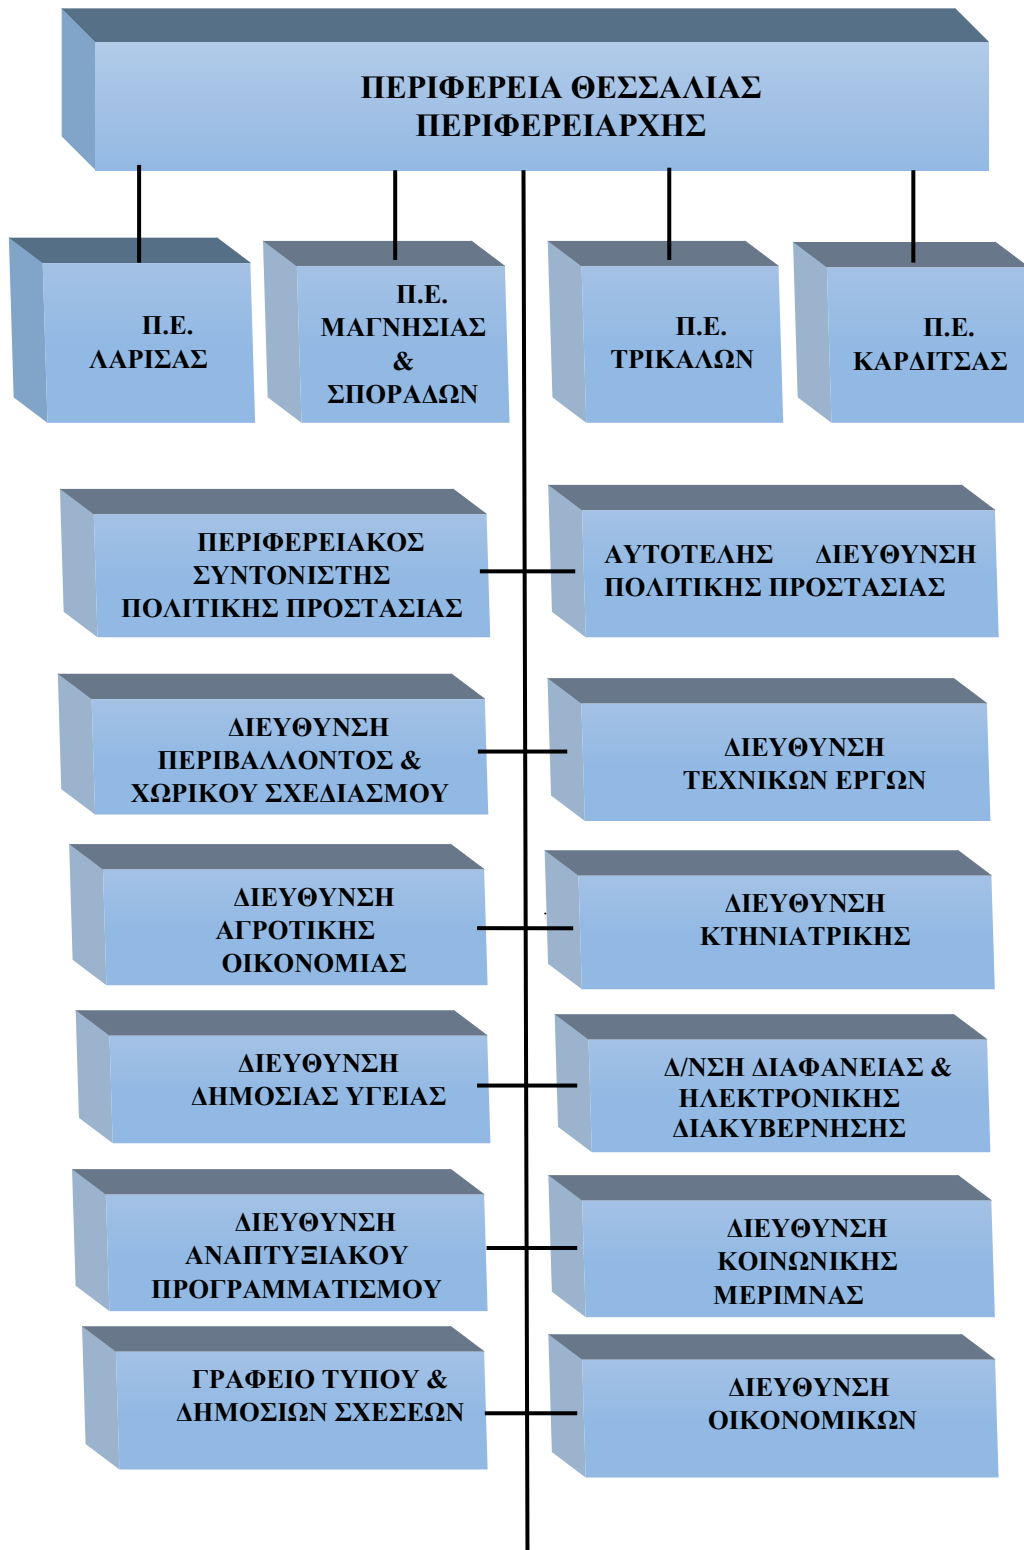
ΠΕΡΙΦΕΡΕΙΑ ΘΕΣΣΑΛΙΑΣ
ΠΕΡΙΦΕΡΕΙΑΡΧΗΣ

Π.Ε.
ΛΑΡΙΣΑΣ

Π.Ε.
ΜΑΓΝΗΣΙΑΣ
&
ΣΠΟΡΑΔΩΝ

Π.Ε.
ΤΡΙΚΑΛΩΝ

Π.Ε.
ΚΑΡΔΙΤΣΑΣ

ΠΕΡΙΦΕΡΕΙΑΚΟΣ ΣΥΝΤΟΝΙΣΤΗΣ ΠΟΛΙΤΙΚΗΣ ΠΡΟΣΤΑΣΙΑΣ

ΑΥΤΟΤΕΛΗΣ ΔΙΕΥΘΥΝΣΗ ΠΟΛΙΤΙΚΗΣ ΠΡΟΣΤΑΣΙΑΣ

ΔΙΕΥΘΥΝΣΗ ΠΕΡΙΒΑΛΛΟΝΤΟΣ & ΧΩΡΙΚΟΥ ΣΧΕΔΙΑΣΜΟΥ

ΔΙΕΥΘΥΝΣΗ ΤΕΧΝΙΚΩΝ ΕΡΓΩΝ

ΔΙΕΥΘΥΝΣΗ ΑΓΡΟΤΙΚΗΣ ΟΙΚΟΝΟΜΙΑΣ

ΔΙΕΥΘΥΝΣΗ ΚΤΗΝΙΑΤΡΙΚΗΣ

ΔΙΕΥΘΥΝΣΗ ΔΗΜΟΣΙΑΣ ΥΓΕΙΑΣ

Δ/ΝΣΗ ΔΙΑΦΑΝΕΙΑΣ & ΗΛΕΚΤΡΟΝΙΚΗΣ ΔΙΑΚΥΒΕΡΝΗΣΗΣ

ΔΙΕΥΘΥΝΣΗ ΑΝΑΠΤΥΞΙΑΚΟΥ ΠΡΟΓΡΑΜΜΑΤΙΣΜΟΥ

ΔΙΕΥΘΥΝΣΗ ΚΟΙΝΩΝΙΚΗΣ ΜΕΡΙΜΝΑΣ

ΓΡΑΦΕΙΟ ΤΥΠΟΥ & ΔΗΜΟΣΙΩΝ ΣΧΕΣΕΩΝ

ΔΙΕΥΘΥΝΣΗ ΟΙΚΟΝΟΜΙΚΩΝ